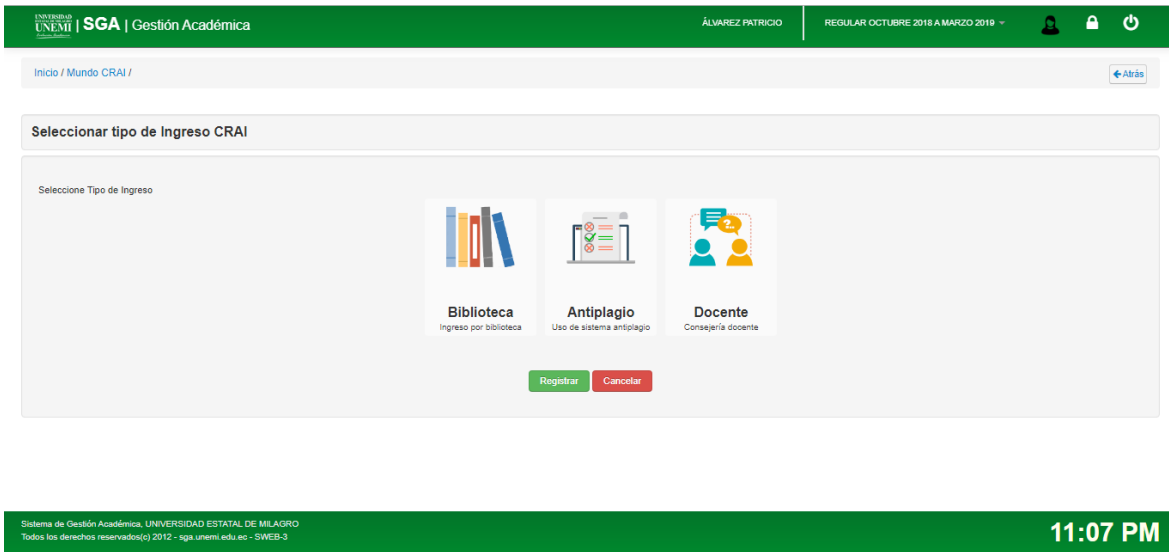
UNIVERSIDAD UNEMI | SGA | Gestión Académica

ÁLVAREZ PATRICIO

REGULAR OCTUBRE 2018 A MARZO 2019

Inicio / Mundo CRAI /

Atrás

Seleccionar tipo de Ingreso CRAI

Seleccione Tipo de Ingreso

Biblioteca
Ingreso por biblioteca

Antiplagio
Uso de sistema antiplagio

Docente
Consejería docente

Registrar

Cancelar

Sistema de Gestión Académica, UNIVERSIDAD ESTATAL DE MILAGRO
Todos los derechos reservados(c) 2012 - sga.unemi.edu.ec - SWEB-3

11:07 PM